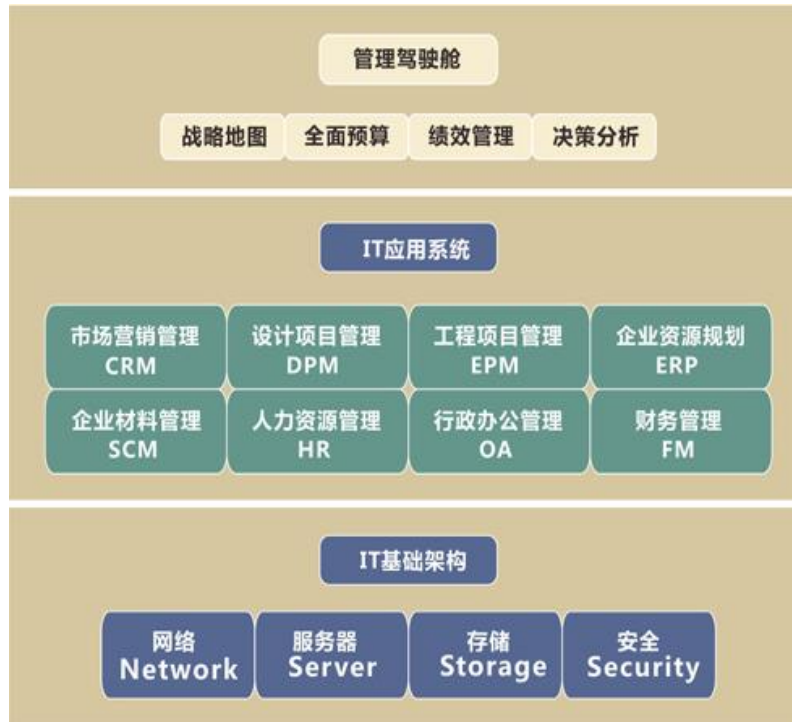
管理驾驶舱

战略地图
全面预算
绩效管理
决策分析

IT应用系统

市场营销管理
CRM

设计项目管理
DPM

工程项目管理
EPM

企业资源规划
ERP

企业材料管理
SCM

人力资源管理
HR

行政办公管理
OA

财务管理
FM

IT基础架构

网络
Network

服务器
Server

存储
Storage

安全
Security